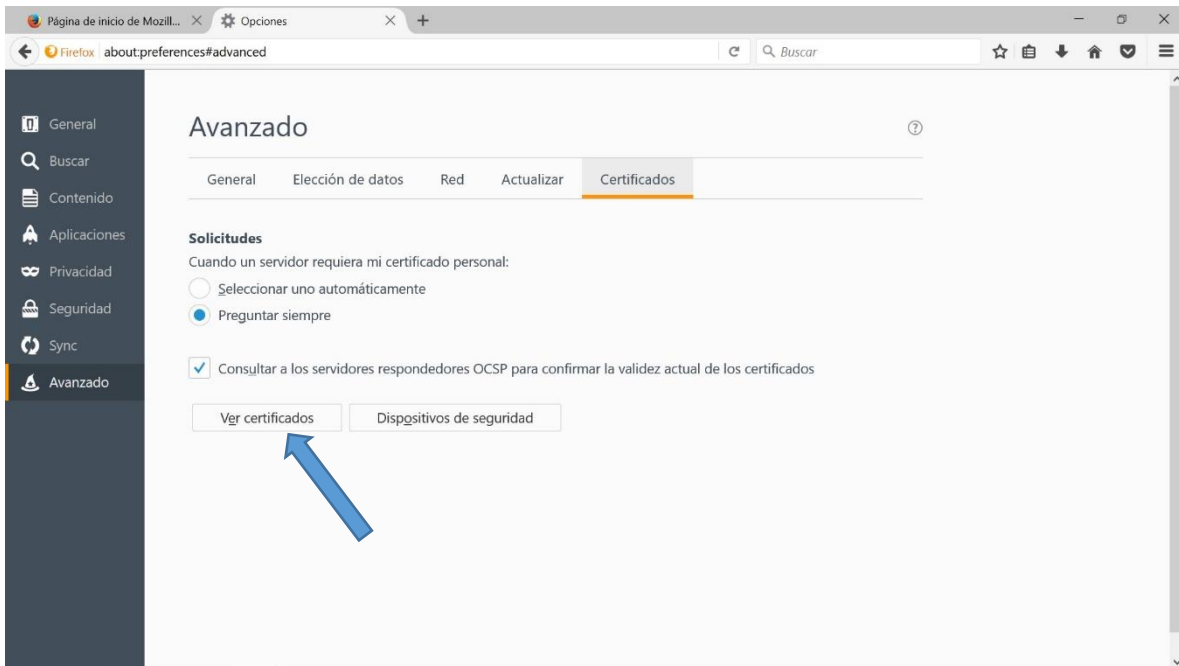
Página de inicio de Mozill... Opciones +

Firefox about:preferences#advanced

Buscar

General
Buscar
Contenido
Aplicaciones
Privacidad
Seguridad
Sync
Avanzado

Avanzado

General Elección de datos Red Actualizar Certificados

Solicitudes
Cuando un servidor requiera mi certificado personal:
Seleccionar uno automáticamente
Preguntar siempre

Consultar a los servidores respondedores OCSP para confirmar la validez actual de los certificados

Ver certificados Dispositivos de seguridad